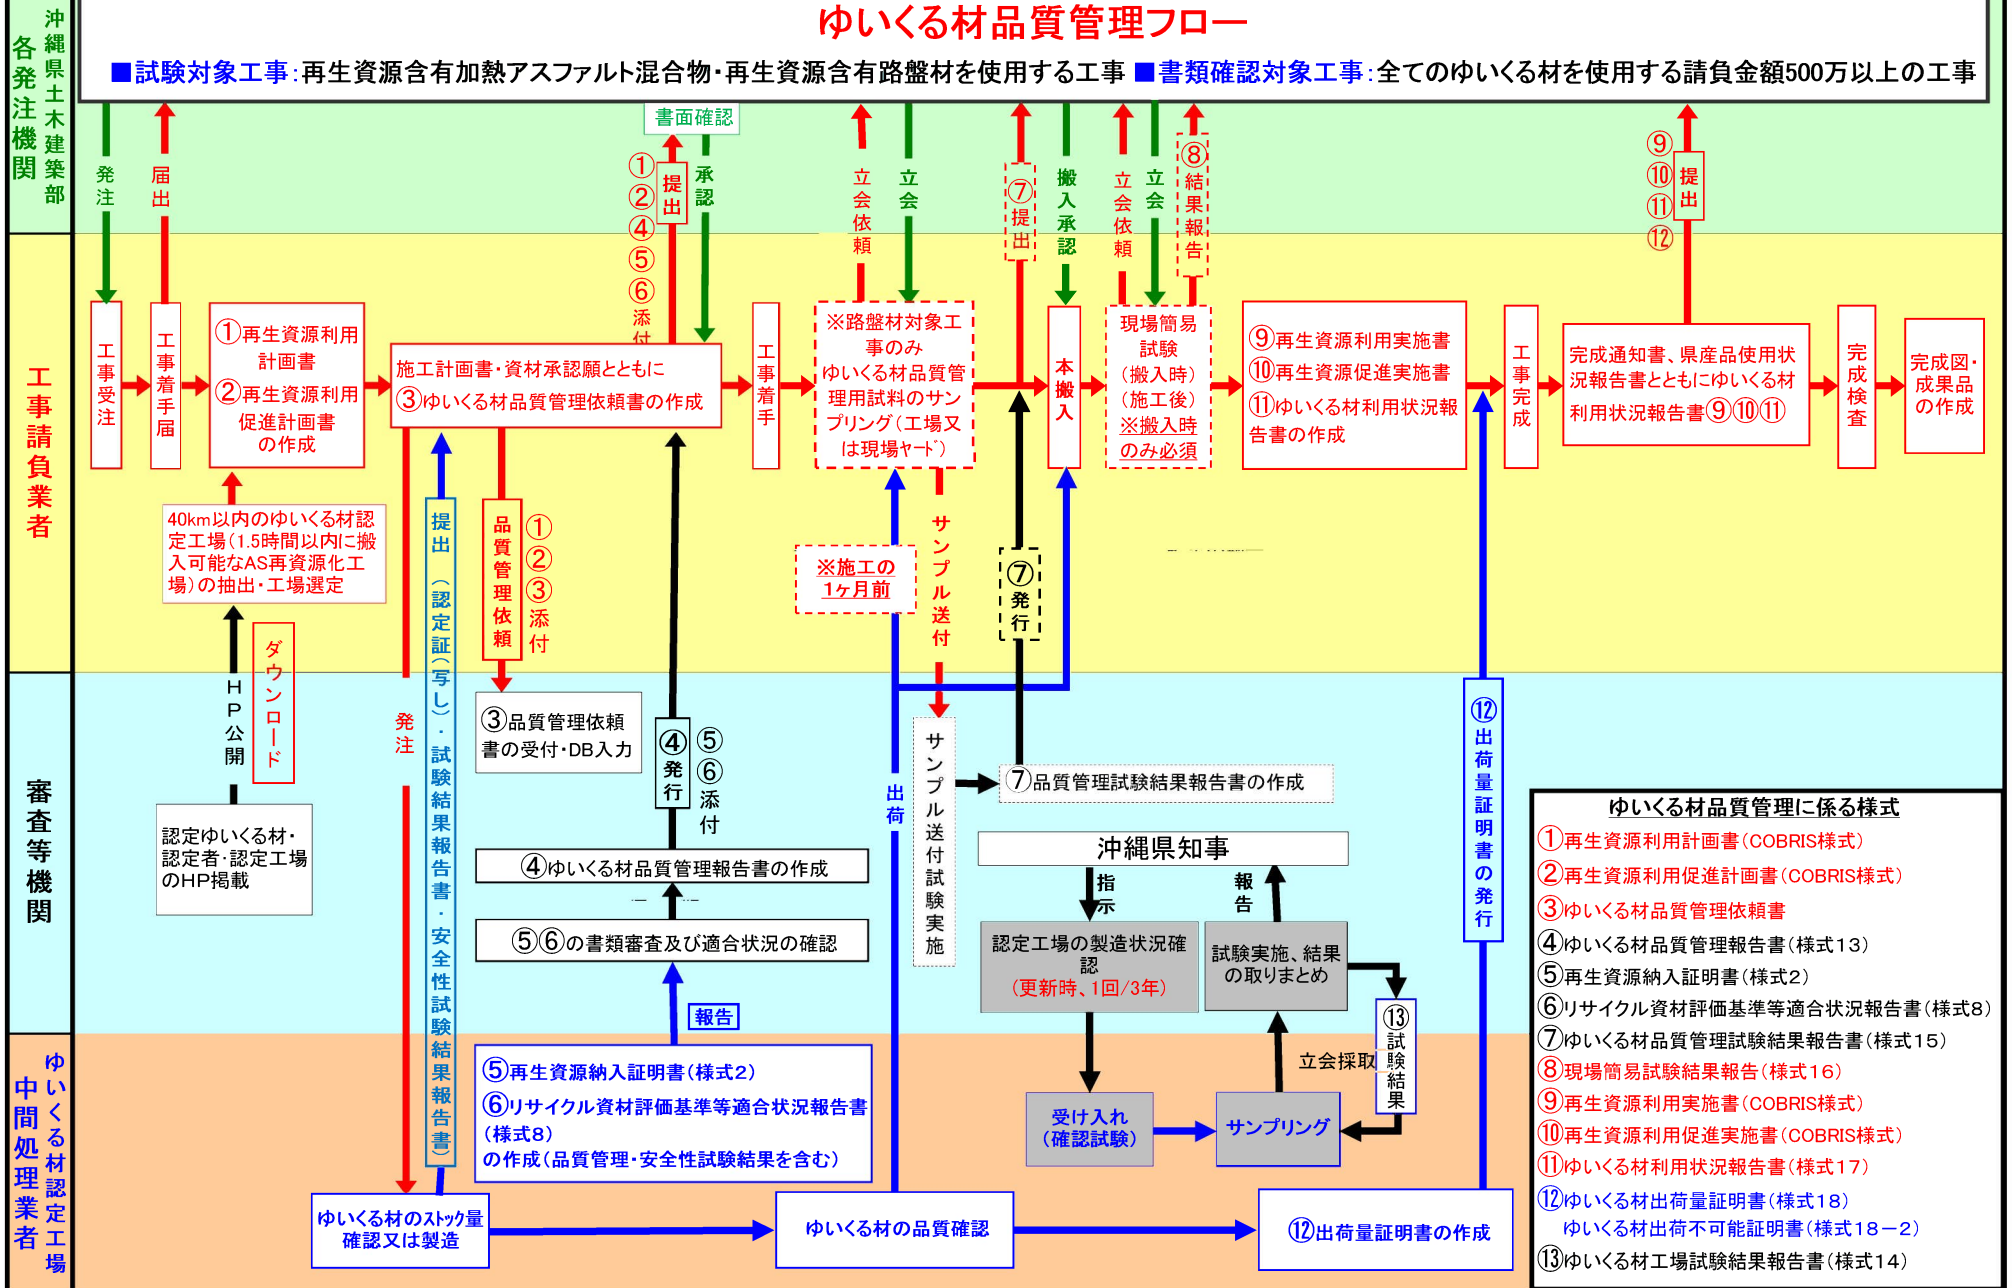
ゆいくる材品質管理フロー

■試験対象工事:再生資源含有加熱アスファルト混合物・再生資源含有路盤材を使用する工事 ■書類確認対象工事:全てのゆいくる材を使用する請負金額500万以上の工事

各発注機関
沖縄県土木建築部

工事請負業者

審査等機関

中間処理業者
ゆいくる材認定工場

発注
届出
書面確認
①②④⑤⑥添付
提出
承認
立会依頼
立会
⑦提出
搬入承認
立会依頼
立会
⑧結果報告
⑨⑩⑪⑫
提出

工事受注
工事着手届
①再生資源利用計画書
②再生資源利用促進計画書の作成
施工計画書・資材承認願とともに
③ゆいくる材品質管理依頼書の作成
工事着手
※路盤材対象工事のみ
ゆいくる材品質管理用試料のサンプリング(工場又は現場ヤード)
本搬入
現場簡易試験
(搬入時)
(施工後)
※搬入時のみ必須
⑨再生資源利用実施書
⑩再生資源促進実施書
⑪ゆいくる材利用状況報告書の作成
工事完成
完成通知書、県産品使用状況報告書とともにゆいくる材利用状況報告書⑨⑩⑪
完成検査
完成図・成果品の作成

40km以内のゆいくる材認定工場(1.5時間以内に搬入可能なAS再資源化工場)の抽出・工場選定
HP公開
ダウンロード
認定ゆいくる材・認定者・認定工場のHP掲載
発注
提出(認定証(写し)・試験結果報告書・安全性試験結果報告書)
品質管理依頼
①②③添付
③品質管理依頼書の受付・DB入力
④発行
⑤⑥添付
④ゆいくる材品質管理報告書の作成
⑤⑥の書類審査及び適合状況の確認
報告
※施工の1ヶ月前
サンプル送付
サンプル送付試験実施
出荷
⑦発行
⑦品質管理試験結果報告書の作成
沖縄県知事
指示
報告
認定工場の製造状況確認
(更新時、1回/3年)
試験実施、結果の取りまとめ
⑬試験結果
立会採取
受け入れ
(確認試験)
サンプリング
⑫出荷量証明書の発行

⑤再生資源納入証明書(様式2)
⑥リサイクル資材評価基準等適合状況報告書(様式8)
の作成(品質管理・安全性試験結果を含む)
ゆいくる材のストック量確認又は製造
ゆいくる材の品質確認
⑫出荷量証明書の作成

ゆいくる材品質管理に係る様式
①再生資源利用計画書(COBRIS様式)
②再生資源利用促進計画書(COBRIS様式)
③ゆいくる材品質管理依頼書
④ゆいくる材品質管理報告書(様式13)
⑤再生資源納入証明書(様式2)
⑥リサイクル資材評価基準等適合状況報告書(様式8)
⑦ゆいくる材品質管理試験結果報告書(様式15)
⑧現場簡易試験結果報告(様式16)
⑨再生資源利用実施書(COBRIS様式)
⑩再生資源利用促進実施書(COBRIS様式)
⑪ゆいくる材利用状況報告書(様式17)
⑫ゆいくる材出荷量証明書(様式18)
ゆいくる材出荷不可能証明書(様式18ー2)
⑬ゆいくる材工場試験結果報告書(様式14)